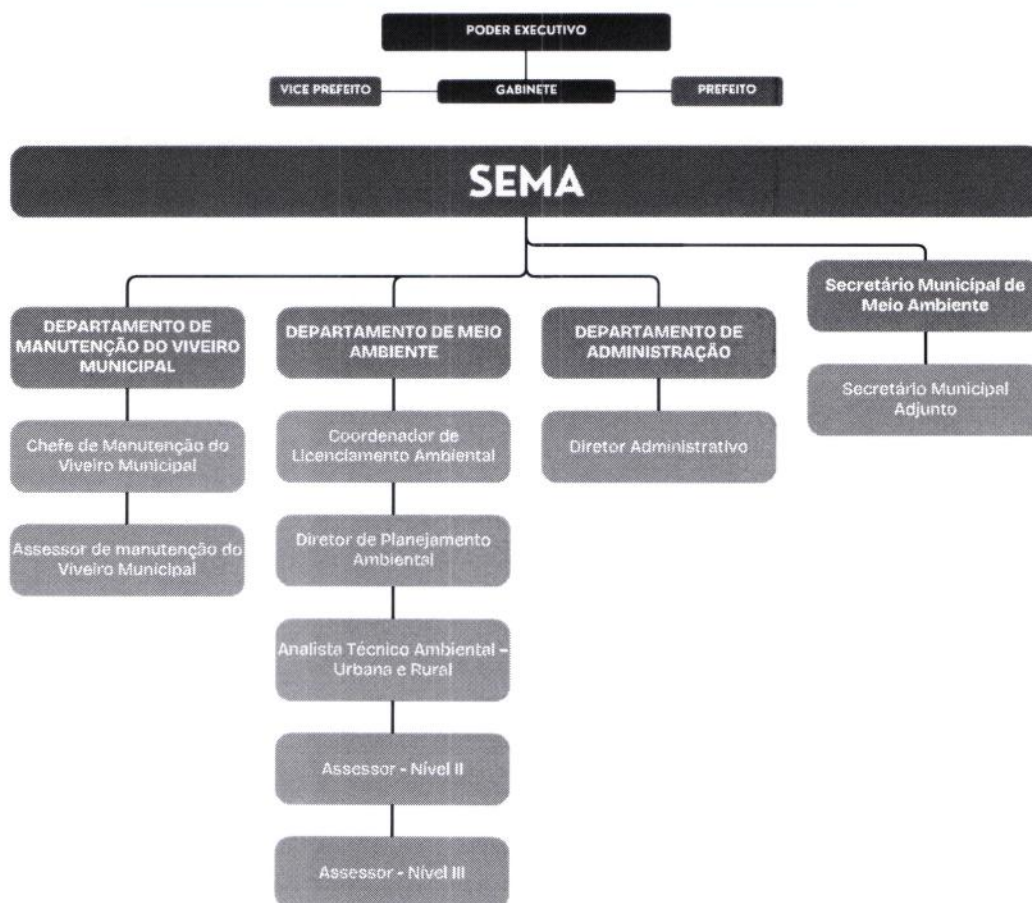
PODER EXECUTIVO

VICE PREFEITO

GABINETE

PREFEITO

SEMA

DEPARTAMENTO DE MANUTENÇÃO DO VIVEIRO MUNICIPAL

Chefe de Manutenção do Viveiro Municipal

Assessor de manutenção do Viveiro Municipal

DEPARTAMENTO DE MEIO AMBIENTE

Coordenador de Licenciamento Ambiental

Diretor de Planejamento Ambiental

Analista Técnico Ambiental - Urbana e Rural

Assessor - Nível II

Assessor - Nível III

DEPARTAMENTO DE ADMINISTRAÇÃO

Diretor Administrativo

Secretário Municipal de Meio Ambiente

Secretário Municipal Adjunto